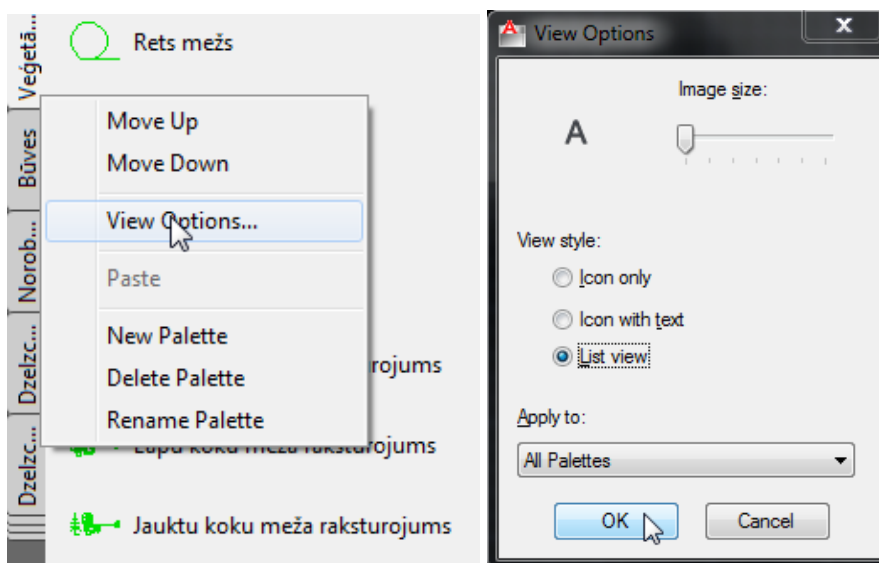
Veģetā...
Būves
Norob...
Dzelzc...
Dzelzc...

Rets mežs

Move Up
Move Down
View Options...
Paste
New Palette
Delete Palette
Rename Palette

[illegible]rojums
Lapu koku meža raksturojums
Jauktu koku meža raksturojums

View Options
Image size:
A
View style:
Icon only
Icon with text
List view
Apply to:
All Palettes
OK
Cancel